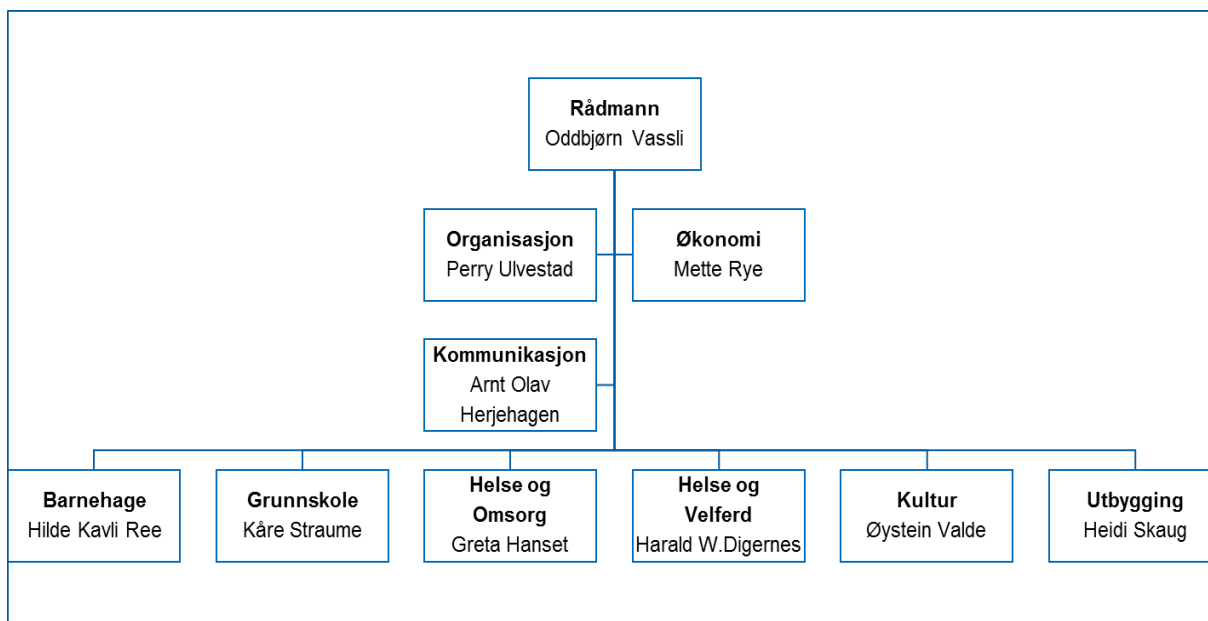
**Rådmann**
Oddbjørn Vassli

**Organisasjon**
Perry Ulvestad

**Økonomi**
Mette Rye

**Kommunikasjon**
Arnt Olav Herjehagen

**Barnehage**
Hilde Kavli Ree

**Grunnskole**
Kåre Straume

**Helse og Omsorg**
Greta Hanset

**Helse og Velferd**
Harald W.Digernes

**Kultur**
Øystein Valde

**Utbygging**
Heidi Skaug